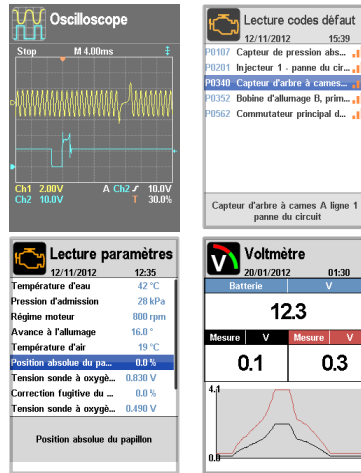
Oscilloscope

Stop M 4.00ms

Ch1 2.00V A Ch2 10.0V
Ch2 10.0V T 30.0%

Lecture codes défaut
12/11/2012 15:39

P0107 Capteur de pression abs...
P0201 Injecteur 1 - panne du cir...
P0340 Capteur d'arbre à cames...
P0352 Bobine d'allumage B, prim...
P0562 Commutateur principal d...

Capteur d'arbre à cames A ligne 1 panne du circuit

Lecture paramètres
12/11/2012 12:35

| | |
|---|---|
| Température d'eau | 42 °C |
| Pression d'admission | 28 kPa |
| Régime moteur | 800 rpm |
| Avance à l'allumage | 16.0 ° |
| Température d'air | 19 °C |
| Position absolue du pa... | 0.0 % |
| Tension sonde à oxygè... | 0.830 V |
| Correction fugitive du ... | 0.0 % |
| Tension sonde à oxygè... | 0.490 V |

Position absolue du papillon

Voltmètre
20/01/2012 01:30

Batterie V
12.3

Mesure V Mesure V
0.1 0.3

4.1
0.0